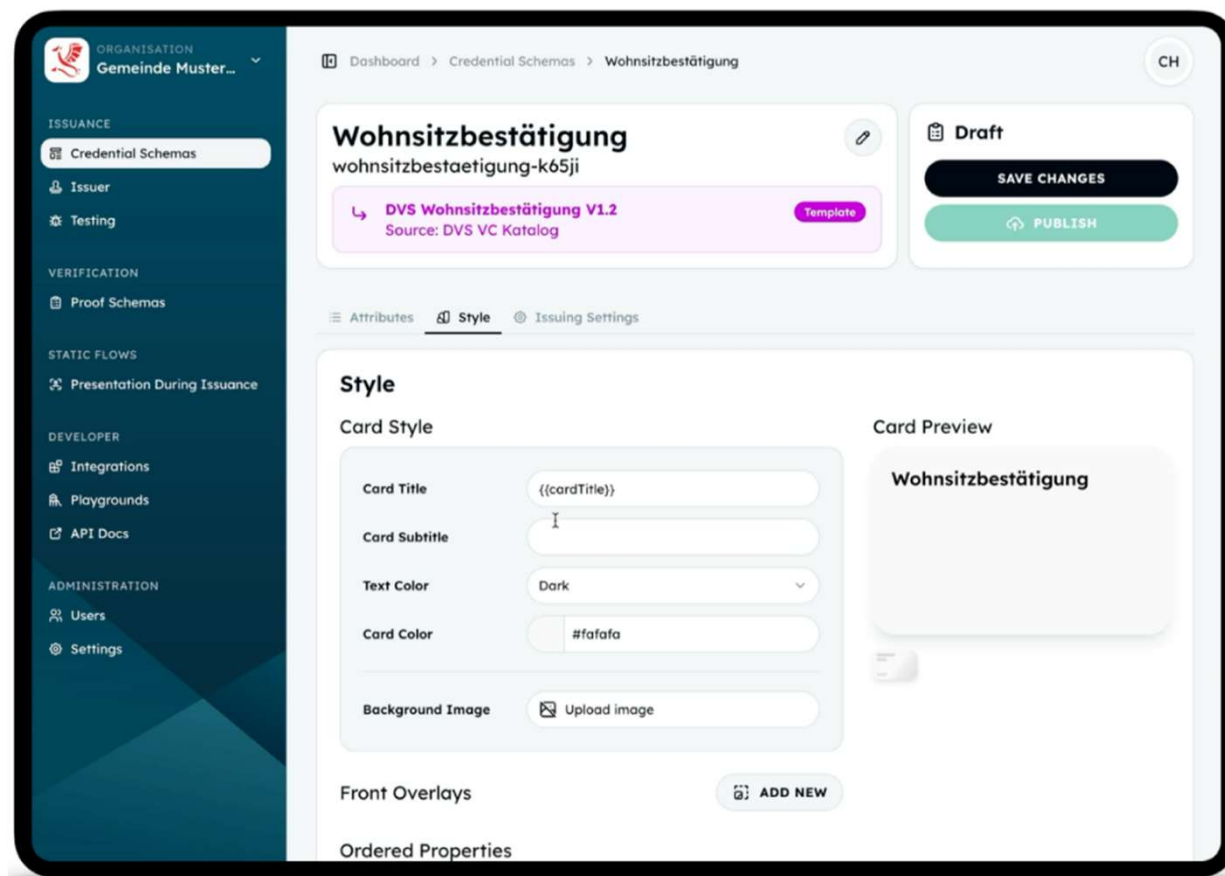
ORGANISATION
Gemeinde Muster...

ISSUANCE
Credential Schemas
Issuer
Testing

VERIFICATION
Proof Schemas

STATIC FLOWS
Presentation During Issuance

DEVELOPER
Integrations
Playgrounds
API Docs

ADMINISTRATION
Users
Settings

Dashboard > Credential Schemas > Wohnsitzbestätigung

CH

Wohnsitzbestätigung
wohnsitzbestaetigung-k65ji

DVS Wohnsitzbestätigung V1.2
Source: DVS VC Katalog
Template

Draft
SAVE CHANGES
PUBLISH

Attributes Style Issuing Settings

Style

Card Style

| | |
|---|---|
| Card Title | {{cardTitle}} |
| Card Subtitle | |
| Text Color | Dark |
| Card Color | #fafafa |
| Background Image | Upload image |

Card Preview
Wohnsitzbestätigung

Front Overlays
ADD NEW

Ordered Properties